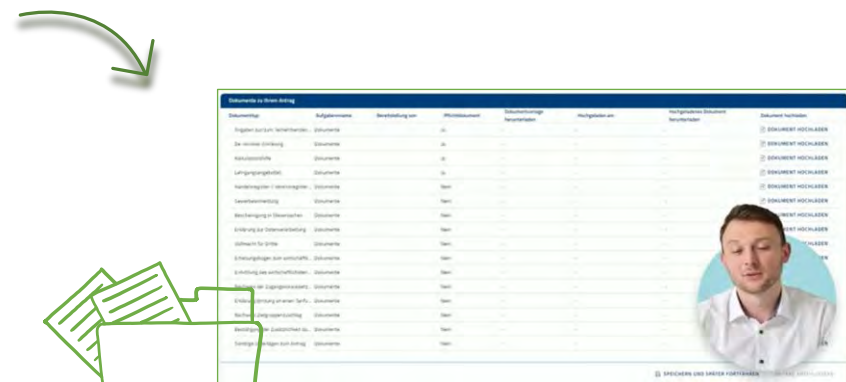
Dokumente zu Ihrem Antrag

| Dokumenttyp | Aufgabenname | Bereitstellung von | Pflichtdokument | Dokumentvorlage herunterladen | Hochgeladen am | Hochgeladenes Dokument herunterladen | Dokument hochladen |
|---|---|---|---|---|---|---|---|
| Angaben zur zum Vorhabenden... | Dokumente | | Ja | - | - | - | DOKUMENT HOCHLADEN |
| De-minimis-Erklärung | Dokumente | | Ja | - | - | - | DOKUMENT HOCHLADEN |
| Kalkulationshilfe | Dokumente | | Ja | - | - | - | DOKUMENT HOCHLADEN |
| Lehrgangsangebot | Dokumente | | Ja | - | - | - | DOKUMENT HOCHLADEN |
| Handelsregister-/ Vereinsregister... | Dokumente | | Nein | - | - | - | DOKUMENT HOCHLADEN |
| Gewerbeanmeldung | Dokumente | | Nein | - | - | - | DOKUMENT HOCHLADEN |
| Bescheinigung in Steuersachen | Dokumente | | Nein | - | - | - | DOKUMENT HOCHLADEN |
| Erklärung zur Datenverarbeitung | Dokumente | | Nein | - | - | - | DOKUMENT HOCHLADEN |
| Vollmacht für Dritte | Dokumente | | Nein | - | - | - | DOKUMENT HOCHLADEN |
| Erklärung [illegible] | Dokumente | | Nein | - | - | - | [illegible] |
| Erklärung des wirtschaftlich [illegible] | Dokumente | | Nein | - | - | - | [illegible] |
| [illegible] der Lehrgangskosten | Dokumente | | Nein | - | - | - | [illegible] |
| Erklärung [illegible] | Dokumente | | Nein | - | - | - | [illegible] |
| Nachweis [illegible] | Dokumente | | Nein | - | - | - | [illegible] |
| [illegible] | Dokumente | | Nein | - | - | - | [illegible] |
| Sonstige Unterlagen zum Antrag | Dokumente | | Nein | - | - | - | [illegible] |

SPEICHERN UND SPÄTER FORTFAHREN